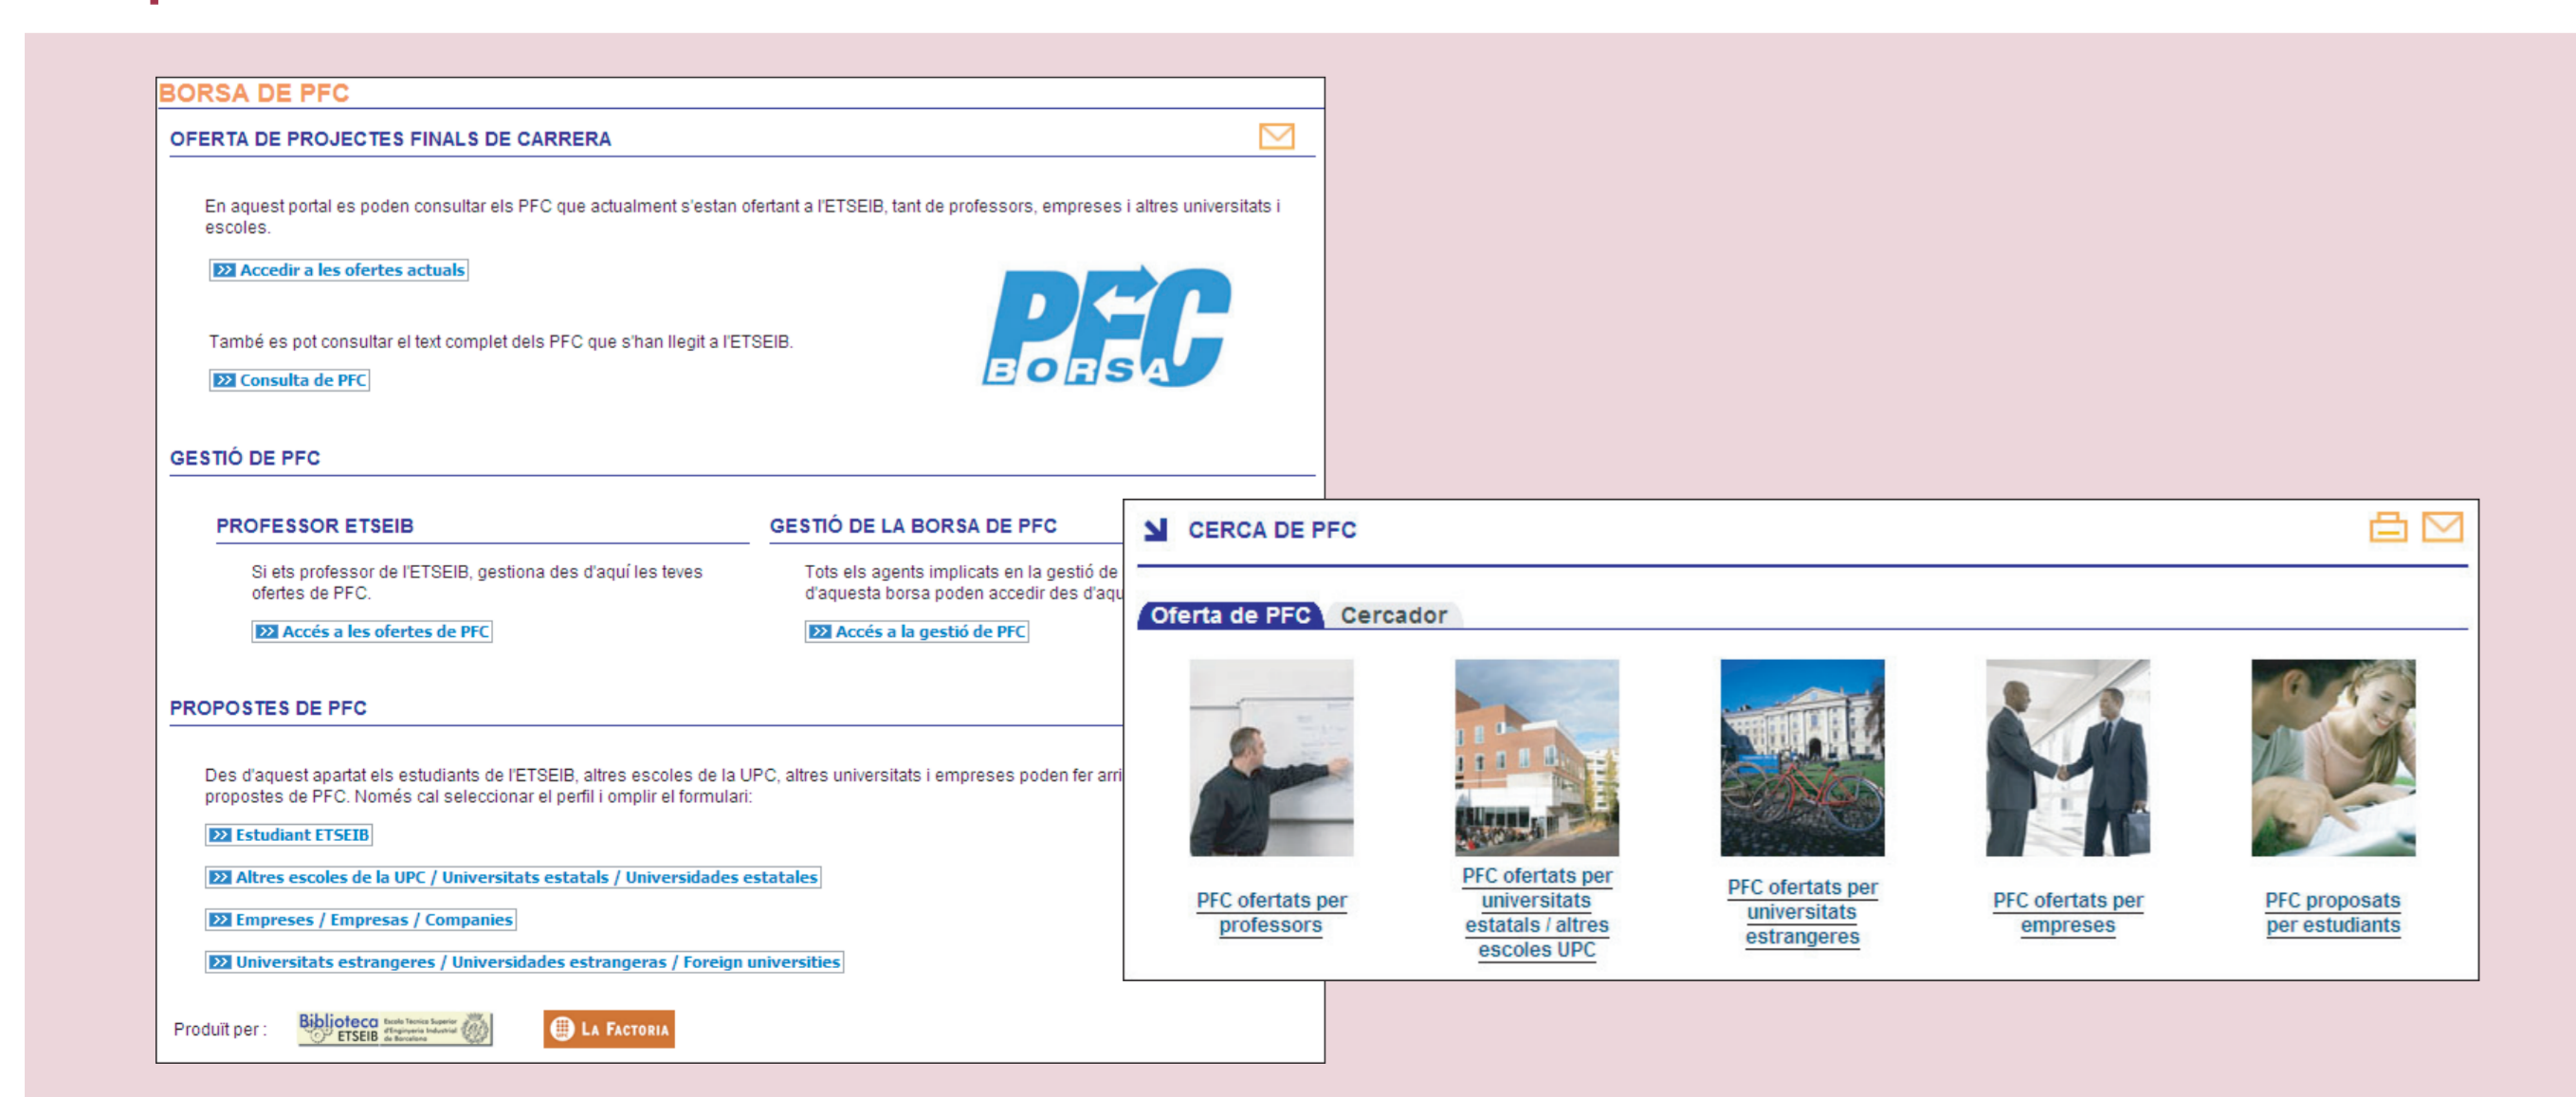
BORSA DE PFC

OFERTA DE PROJECTES FINALS DE CARRERA

En aquest portal es poden consultar els PFC que actualment s'estan ofertant a l'ETSEIB, tant de professors, empreses i altres universitats i escoles.

Accedir a les ofertes actuals

PFC BORSA

També es pot consultar el text complet dels PFC que s'han llegit a l'ETSEIB.

Consulta de PFC

GESTIÓ DE PFC

PROFESSOR ETSEIB

Si ets professor de l'ETSEIB, gestiona des d'aquí les teves ofertes de PFC.

Accés a les ofertes de PFC

GESTIÓ DE LA BORSA DE PFC

Tots els agents implicats en la gestió de d'aquesta borsa poden accedir des d'aqu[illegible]

Accés a la gestió de PFC

PROPOSTES DE PFC

Des d'aquest apartat els estudiants de l'ETSEIB, altres escoles de la UPC, altres universitats i empreses poden fer arri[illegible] propostes de PFC. Només cal seleccionar el perfil i omplir el formulari:

Estudiant ETSEIB

Altres escoles de la UPC / Universitats estatals / Universidades estatales

Empreses / Empresas / Companies

Universitats estrangeres / Universidades estrangeras / Foreign universities

Produït per :

Biblioteca ETSEIB Escola Tècnica Superior d'Enginyeria Industrial de Barcelona

LA FACTORIA

CERCA DE PFC

Oferta de PFC

Cercador

PFC ofertats per professors

PFC ofertats per universitats estatals / altres escoles UPC

PFC ofertats per universitats estrangeres

PFC ofertats per empreses

PFC proposats per estudiants